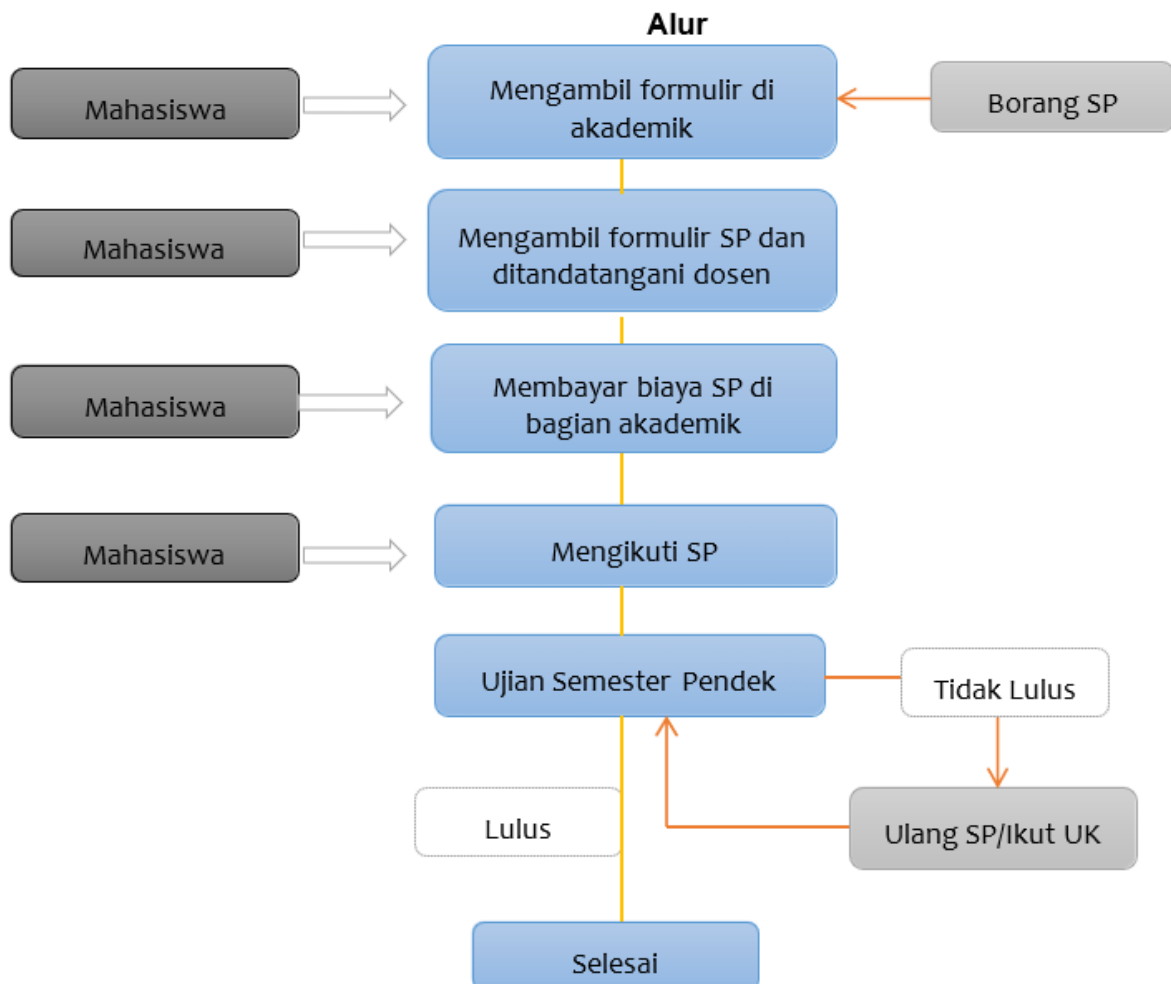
Alur

Mahasiswa

Mengambil formulir di akademik

Borang SP

Mahasiswa

Mengambil formulir SP dan ditandatangani dosen

Mahasiswa

Membayar biaya SP di bagian akademik

Mahasiswa

Mengikuti SP

Ujian Semester Pendek

Tidak Lulus

Ulang SP/Ikut UK

Lulus

Selesai